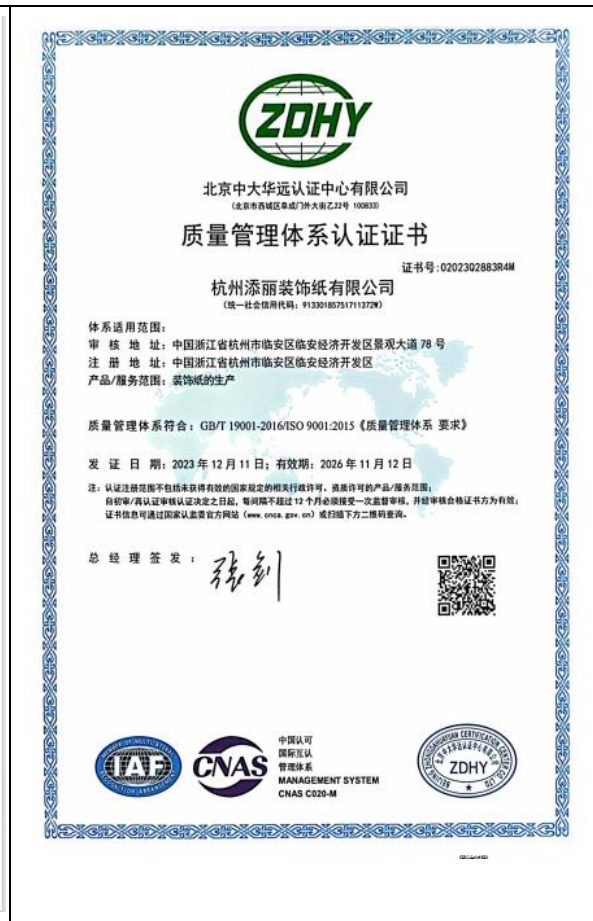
ZDHY

北京中大华远认证中心有限公司
(北京市西城区阜成门外大街乙22号 100833)

质量管理体系认证证书

证书号：0202302883R4M

杭州添丽装饰纸有限公司
(统一社会信用代码：913301857511372W)

体系适用范围：
审核地址：中国浙江省杭州市临安区临安经济开发区景观大道 78 号
注册地址：中国浙江省杭州市临安区临安经济开发区
产品/服务范围：装饰纸的生产

质量管理体系符合：GB/T 19001-2016/ISO 9001:2015《质量管理体系 要求》

发证日期：2023 年 12 月 11 日；有效期：2026 年 11 月 12 日

注：认证注册范围不包括未获得有效的国家规定的相关行政许可、资质许可的产品/服务范围；
自初审/再认证审核认证决定之日起，每间隔不超过 12 个月必须接受一次监督审核，并经审核合格证书方为有效；
证书信息可通过国家认监委官方网站 (www.cnca.gov.cn) 或扫描下方二维码查询。

总经理签发：张剑

IAF

CNAS

中国认可
国际互认
管理体系
MANAGEMENT SYSTEM
CNAS C020-M

BEIJING ZHONGDAHUAYUAN CERTIFICATION CENTER CO.,LTD
北京中大华远认证中心有限公司
ZDHY